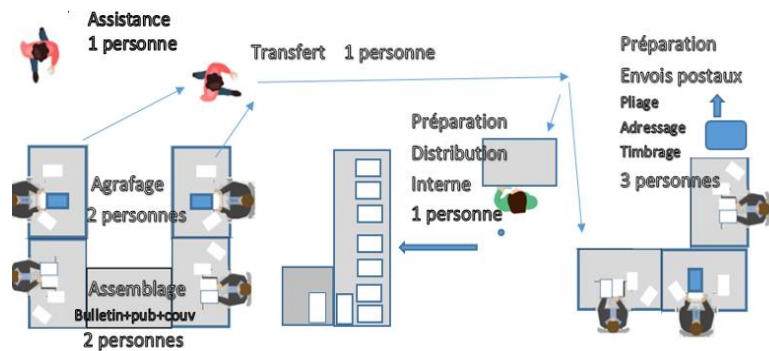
Assistance
1 personne

Transfert 1 personne

Préparation
Envois postaux
Pliage
Adressage
Timbrage
3 personnes

Préparation
Distribution
Interne
1 personne

Agrafage
2 personnes

Assemblage
Bulletin+pub+couv
2 personnes